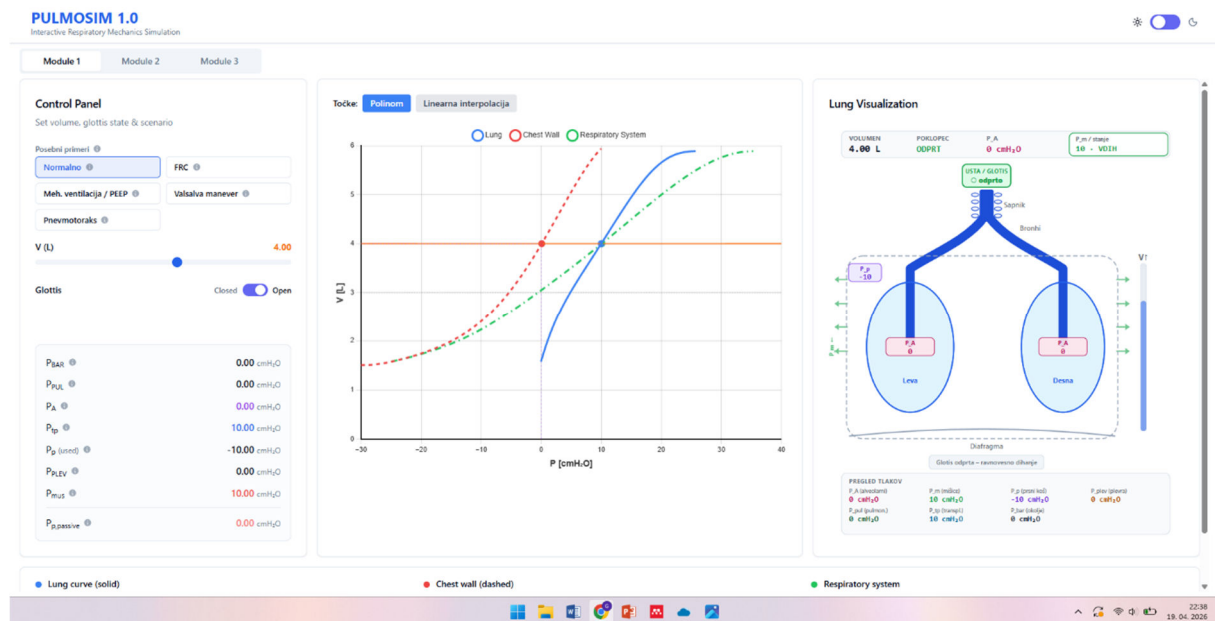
PULMOSIM 1.0
Interactive Respiratory Mechanics Simulation

Module 1 Module 2 Module 3

Control Panel
Set volume, glottis state & scenario

Posebni primeri
Normalno
FRC
Meh. ventilacija / PEEP
Valsalva manever
Pnevmotoraks

V (L) 4.00

Glottis Closed Open

$P_{BAR}$ 0.00 cmH₂O
$P_{PUL}$ 0.00 cmH₂O
$P_A$ 0.00 cmH₂O
$P_{tp}$ 10.00 cmH₂O
$P_{p\ (used)}$ -10.00 cmH₂O
$P_{PLEV}$ 0.00 cmH₂O
$P_{mus}$ 10.00 cmH₂O
$P_{p,passive}$ 0.00 cmH₂O

Točke: Polinom Linearna interpolacija

Lung Chest Wall Respiratory System

V [L]
6
5
4
3
2
1
0
-30 -20 -10 0 10 20 30 40
P [cmH₂O]

Lung Visualization

VOLUMEN 4.00 L
POKLOPEC ODPRT
P_A 0 cmH₂O
P_m / stanje 10 - VDIH

USTA / GLOTIS
○ odprto

Sapnik
Bronhi

P_p -10

P_A 0
P_A 0

Leva
Desna

V
Diafragma

Glotis odprta – ravnovesno dihanje

PREGLED TLAKOV
P_A (alveolarni) 0 cmH₂O
P_m (mišice) 10 cmH₂O
P_p (prsni koš) -10 cmH₂O
P_plev (plevra) 0 cmH₂O
P_pul (pulmon.) 0 cmH₂O
P_tp (transpl.) 10 cmH₂O
P_bar (okolje) 0 cmH₂O

Lung curve (solid)
Chest wall (dashed)
Respiratory system

22:38
19. 04. 2026